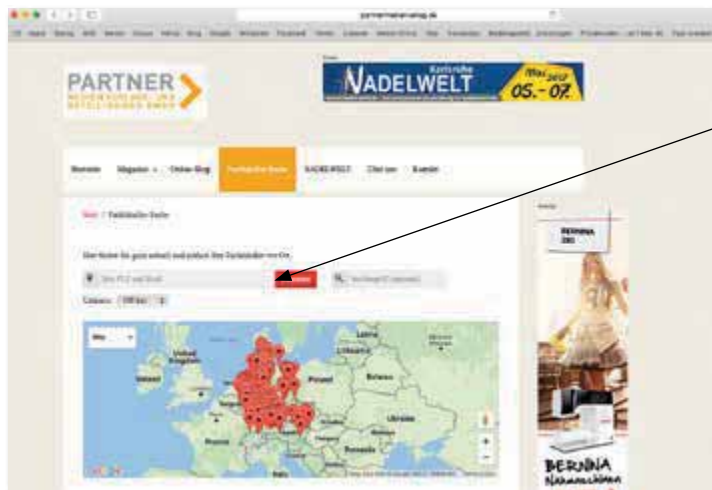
PARTNER

Karlsruhe NADELWELT Mai 2017 05.-07.

Startseite Magazine Online-Shop Fachhändler-Suche NADELWELT Über uns Kontakt

Start / Fachhändler-Suche

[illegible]

Suchen

Latvia
United Kingdom
Ireland
Poland
Belarus
Ukraine
France
Romania
Italy

BERNINA
BERNINA